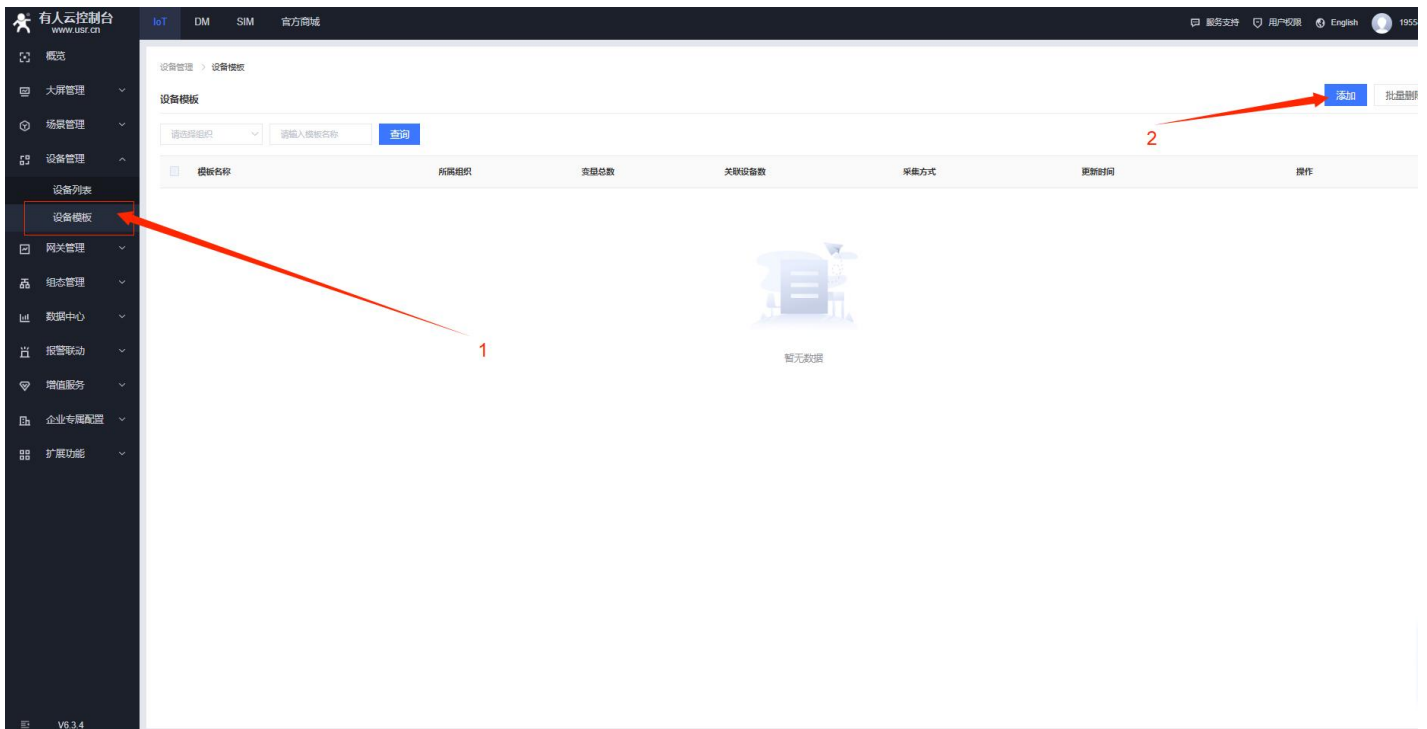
有人云控制台
www.usr.cn

IoT DM SIM 官方商城

服务支持 用户权限 English 1955

概览
大屏管理
场景管理
设备管理
设备列表
设备模板
网关管理
组态管理
数据中心
报警联动
增值服务
企业专属配置
扩展功能

V6.3.4

设备管理 > 设备模板

设备模板

添加 批量删

请选择组织 请输入模板名称 查询

| 模板名称 | 所属组织 | 变量总数 | 关联设备数 | 采集方式 | 更新时间 | 操作 |
|---|---|---|---|---|---|---|

暂无数据

1

2